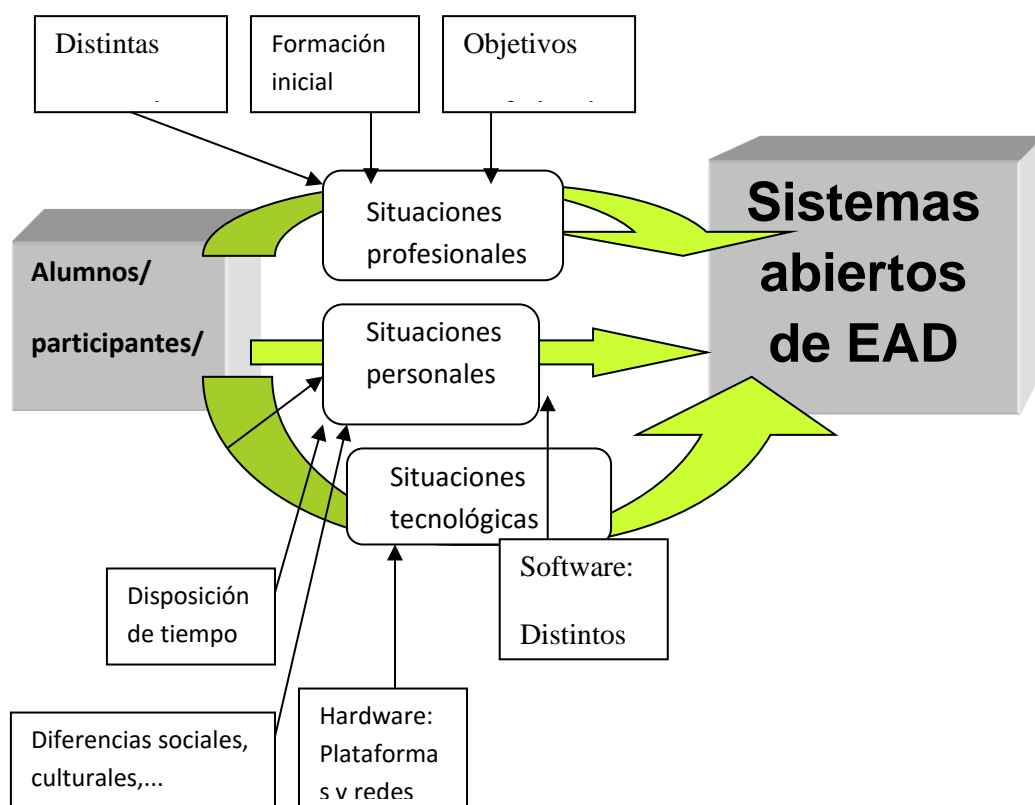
Distintas
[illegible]

Formación inicial

Objetivos
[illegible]

Situaciones profesionales

Sistemas abiertos de EAD

Alumnos/
participantes/

Situaciones personales

Situaciones tecnológicas

Disposición de tiempo

Software:
Distintos

Diferencias sociales, culturales,...

Hardware: Plataformas y redes